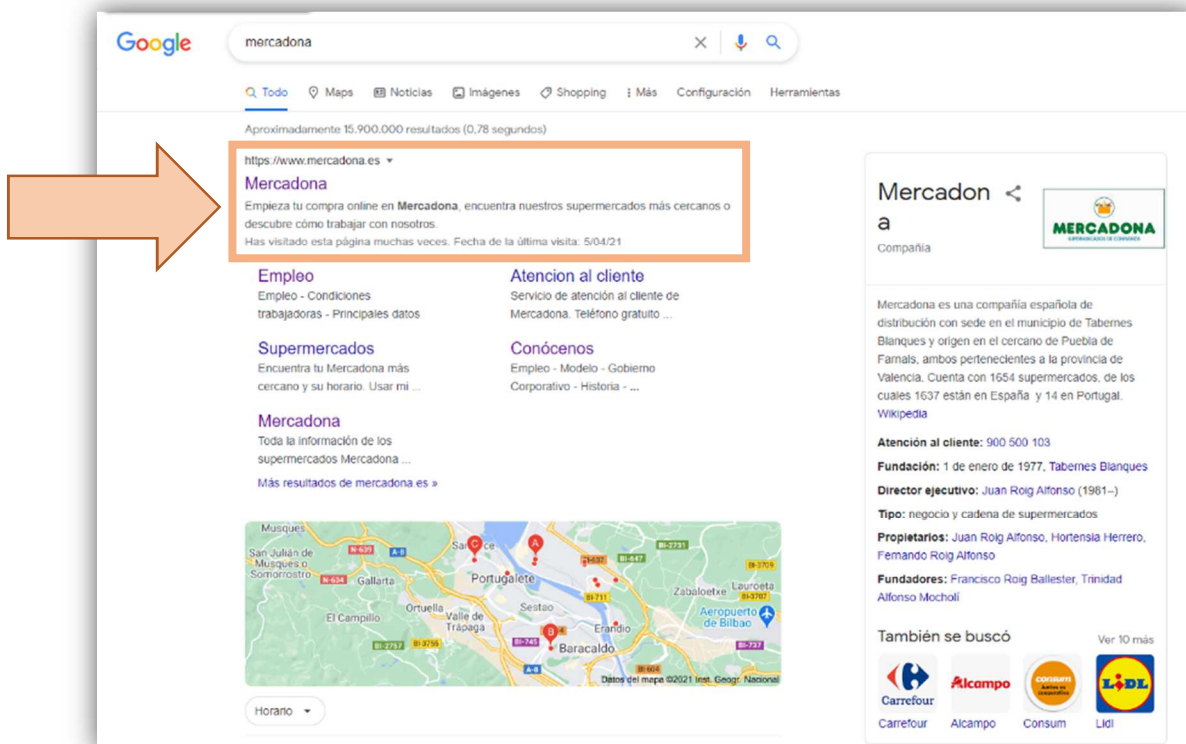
Google

mercadona

Todo  Maps  Noticias  Imágenes  Shopping  Más  Configuración  Herramientas

Aproximadamente 15.900.000 resultados (0,78 segundos)

https://www.mercadona.es

Mercadona

Empieza tu compra online en Mercadona, encuentra nuestros supermercados más cercanos o descubre cómo trabajar con nosotros.

Has visitado esta página muchas veces. Fecha de la última visita: 5/04/21

Empleo
Empleo - Condiciones trabajadoras - Principales datos

Atencion al cliente
Servicio de atención al cliente de Mercadona. Teléfono gratuito ...

Supermercados
Encuentra tu Mercadona más cercano y su horario. Usar mi ...

Conócenos
Empleo - Modelo - Gobierno Corporativo - Historia - ...

Mercadona
Toda la información de los supermercados Mercadona ...

Más resultados de mercadona.es »

Musques
San Julián de Musques o Somorrostro
N-639
A-8
N-634
Gallarta
Santurce
Portugalete
N-637
BI-647
BI-2731
BI-3709
Zabaloetxe
Lauroeta
BI-3707
BI-711
Aeropuerto de Bilbao
Sestao
Ortuella
Valle de Trápaga
El Campillo
BI-3755
BI-745
Erandio
BI-2757
Baracaldo
BI-737
BI-604
Datos del mapa ©2021 Inst. Geogr. Nacional

Horario

Mercadona

Compañía

MERCADONA
SUPERMERCADOS DE CONFIANZA

Mercadona es una compañía española de distribución con sede en el municipio de Tabernes Blanques y origen en el cercano de Puebla de Farnals, ambos pertenecientes a la provincia de Valencia. Cuenta con 1654 supermercados, de los cuales 1637 están en España y 14 en Portugal. Wikipedia

Atención al cliente: 900 500 103

Fundación: 1 de enero de 1977, Tabernes Blanques

Director ejecutivo: Juan Roig Alfonso (1981–)

Tipo: negocio y cadena de supermercados

Propietarios: Juan Roig Alfonso, Hortensia Herrero, Fernando Roig Alfonso

Fundadores: Francisco Roig Ballester, Trinidad Alfonso Mocholí

También se buscó

Ver 10 más

Carrefour
Alcampo
consum
LIDL

Carrefour  Alcampo  Consum  Lidl